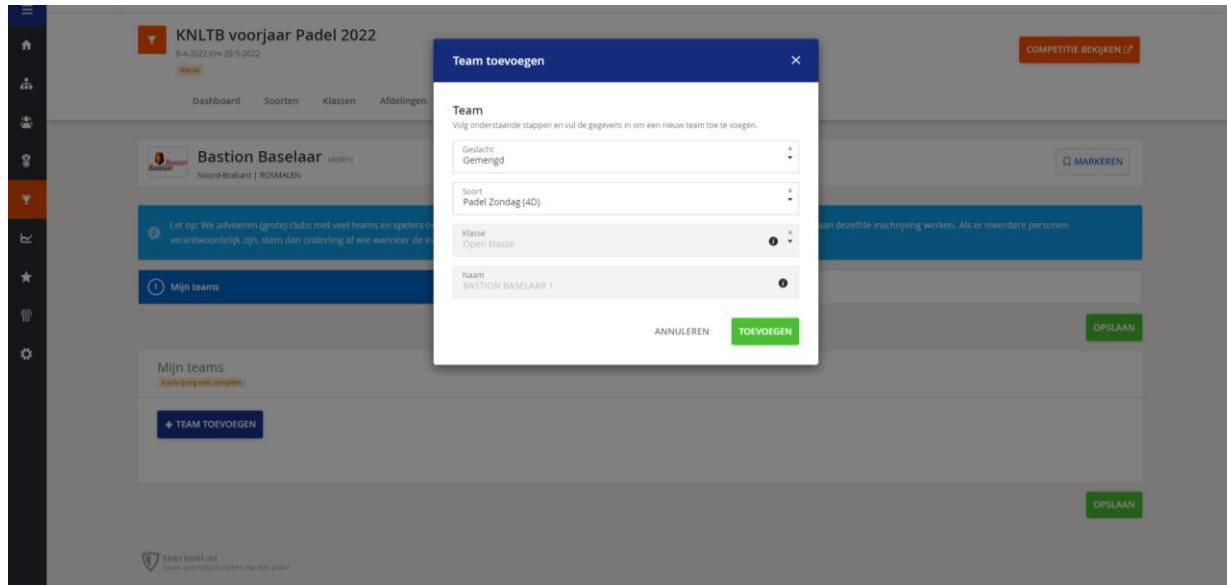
KNLTB voorjaar Padel 2022
8-4-2022 t/m 29-5-2022
Nieuw

Dashboard Soorten Klassen Afdelingen

COMPETITIE BEKIJKEN

Bastion Baselaar (49361)
Noord-Brabant | ROSMALEN

MARKEREN

Let op: We adviseren (grote) clubs met veel teams en spelers o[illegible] verantwoordelijk zijn, stem dan onderling af wie wanneer de in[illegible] aan dezelfde inschrijving werken. Als er meerdere personen

1 Mijn teams

OPSLAAN

Mijn teams
Inschrijving niet compleet

+ TEAM TOEVOEGEN

OPSLAAN

toernooi.nl
jouw sportstatistieken op één plek!

Team toevoegen

Team
Volg onderstaande stappen en vul de gegevens in om een nieuw team toe te voegen.

Geslacht
Gemengd

Soort
Padel Zondag (4D)

Klasse
Open klasse

Naam
BASTION BASELAAR 1

ANNULEREN TOEVOEGEN